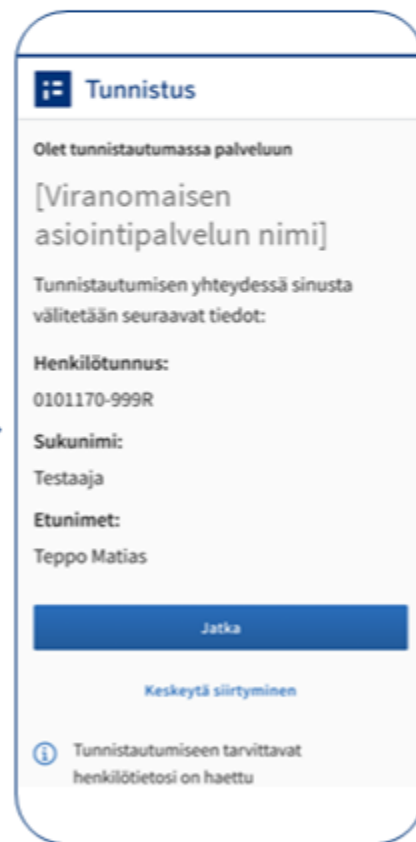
Tunnistus

Olet tunnistautumassa palveluun

[Viranomaisen asiointipalvelun nimi]

Tunnistautumisen yhteydessä sinusta välitetään seuraavat tiedot:

Henkilötunnus:

0101170-999R

Sukunimi:

Testaaja

Etunimet:

Teppo Matias

Jatka

Keskeytä siirtyminen

Tunnistautumiseen tarvittavat henkilötietosi on haettu